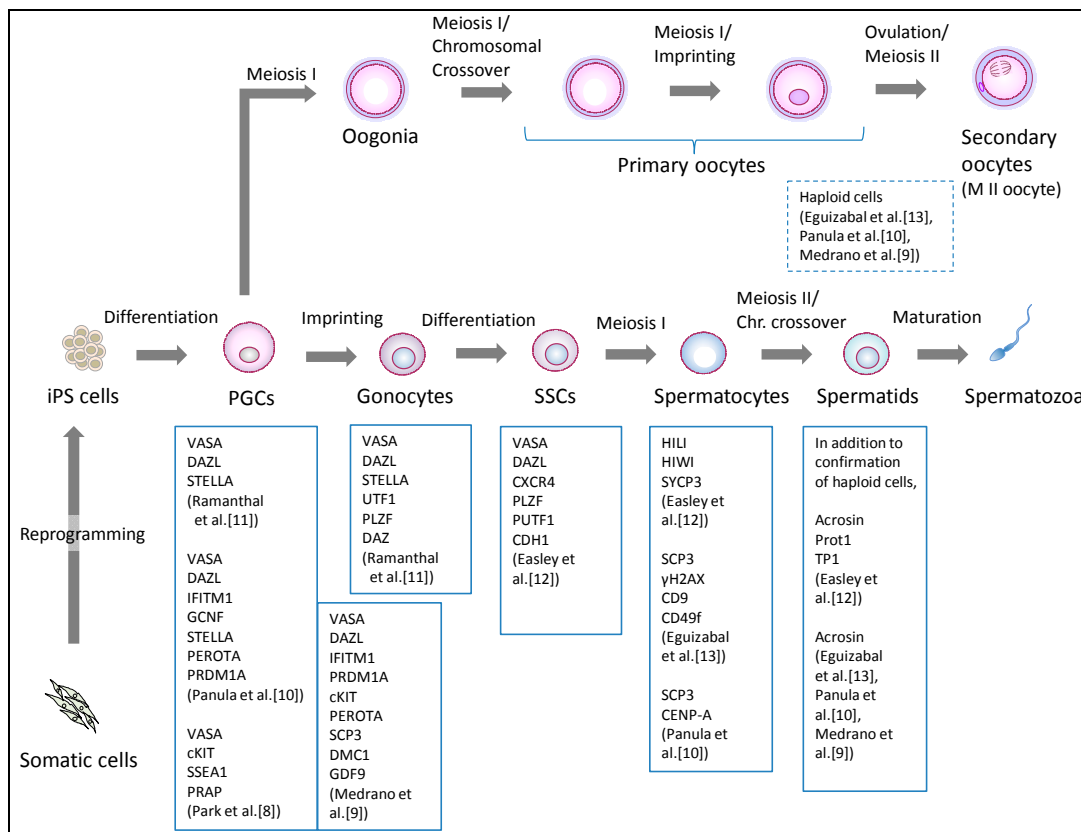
Meiosis I/
Chromosomal
Crossover

Meiosis I/
Imprinting

Ovulation/
Meiosis II

Meiosis I

Oogonia

Primary oocytes

Secondary oocytes
(M II oocyte)

Haploid cells
(Eguizabal et al.[13],
Panula et al.[10],
Medrano et al.[9])

Differentiation

Imprinting

Differentiation

Meiosis I

Meiosis II/
Chr. crossover

Maturation

iPS cells

PGCs

Gonocytes

SSCs

Spermatocytes

Spermatids

Spermatozoa

Reprogramming

Somatic cells

VASA
DAZL
STELLA
(Ramanthal et al.[11])

VASA
DAZL
IFITM1
GCNF
STELLA
PEROTA
PRDM1A
(Panula et al.[10])

VASA
cKIT
SSEA1
PRAP
(Park et al.[8])

VASA
DAZL
STELLA
UTF1
PLZF
DAZ
(Ramanthal et al.[11])

VASA
DAZL
IFITM1
PRDM1A
cKIT
PEROTA
SCP3
DMC1
GDF9
(Medrano et al.[9])

VASA
DAZL
CXCR4
PLZF
PUTF1
CDH1
(Easley et al.[12])

HILI
HIWI
SYCP3
(Easley et al.[12])

SCP3
γH2AX
CD9
CD49f
(Eguizabal et al.[13])

SCP3
CENP-A
(Panula et al.[10])

In addition to confirmation of haploid cells,

Acrosin
Prot1
TP1
(Easley et al.[12])

Acrosin
(Eguizabal et al.[13],
Panula et al.[10],
Medrano et al.[9])